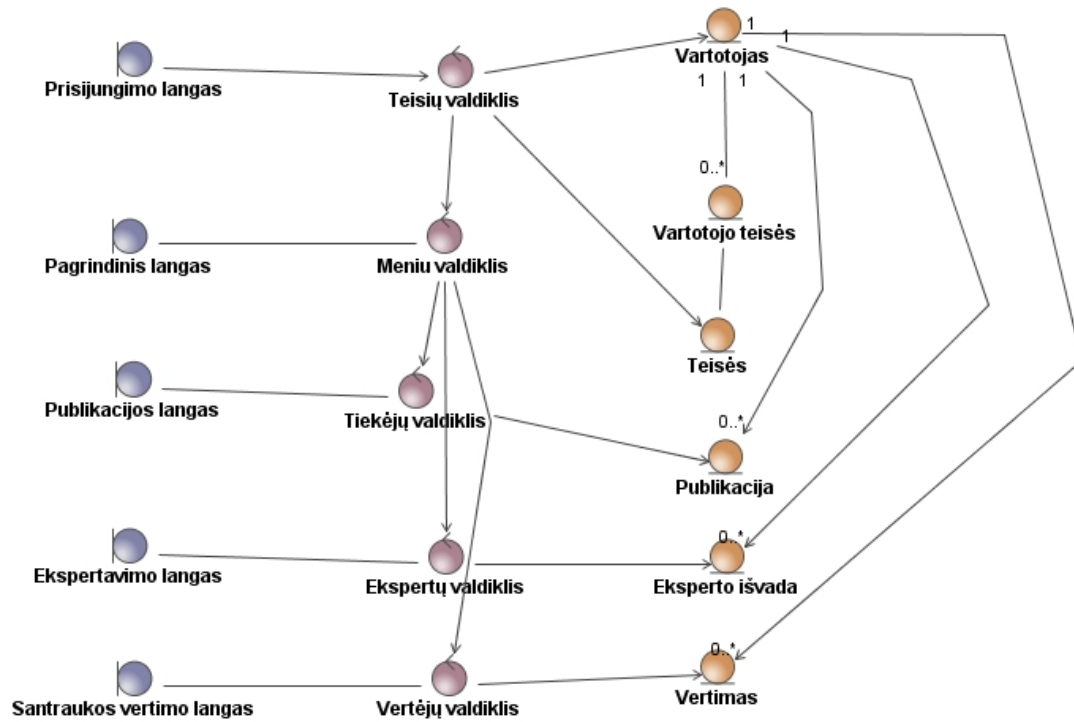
Prisijungimo langas
Teisių valdiklis
Vartotojas
1
1
1
1
0..*
Vartotojo teisės
Pagrindinis langas
Meniu valdiklis
Teisės
Publikacijos langas
Tiekėjų valdiklis
0..*
Publikacija
Ekspertavimo langas
Ekspertų valdiklis
0..*
Eksperto išvada
Santraukos vertimo langas
Vertėjų valdiklis
0..*
Vertimas